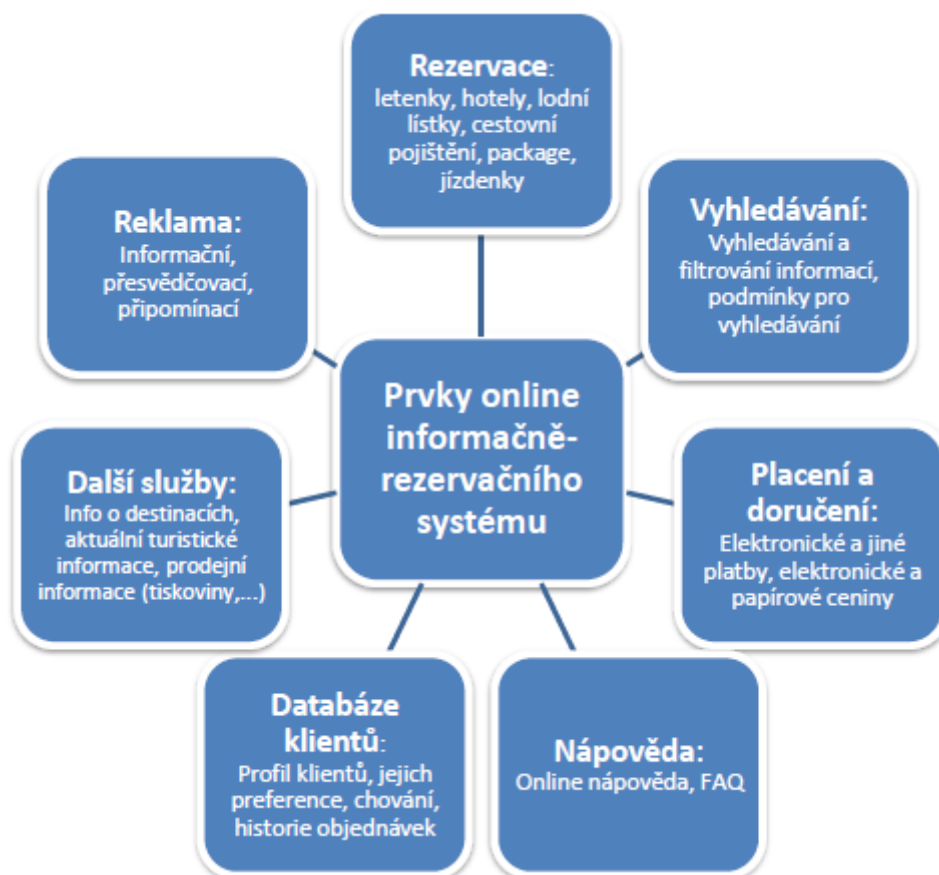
Prvky online informačně-rezervačního systému

Rezervace: letenky, hotely, lodní lístky, cestovní pojištění, package, jízdenky

Vyhledávání: Vyhledávání a filtrování informací, podmínky pro vyhledávání

Placení a doručení: Elektronické a jiné platby, elektronické a papírové ceniny

Nápověda: Online nápověda, FAQ

Databáze klientů: Profil klientů, jejich preference, chování, historie objednávek

Další služby: Info o destinacích, aktuální turistické informace, prodejní informace (tiskoviny,...)

Reklama: Informační, přesvědčovací, připomínací